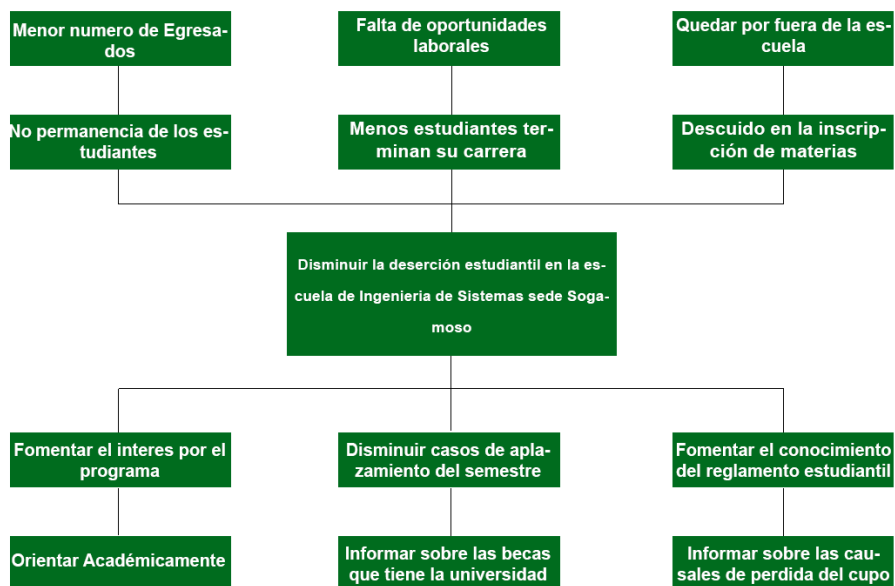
Menor numero de Egresados

Falta de oportunidades laborales

Quedar por fuera de la escuela

No permanencia de los estudiantes

Menos estudiantes terminan su carrera

Descuido en la inscripción de materias

Disminuir la deserción estudiantil en la escuela de Ingenieria de Sistemas sede Sogamoso

Fomentar el interes por el programa

Disminuir casos de aplazamiento del semestre

Fomentar el conocimiento del reglamento estudiantil

Orientar Académicamente

Informar sobre las becas que tiene la universidad

Informar sobre las causales de perdida del cupo